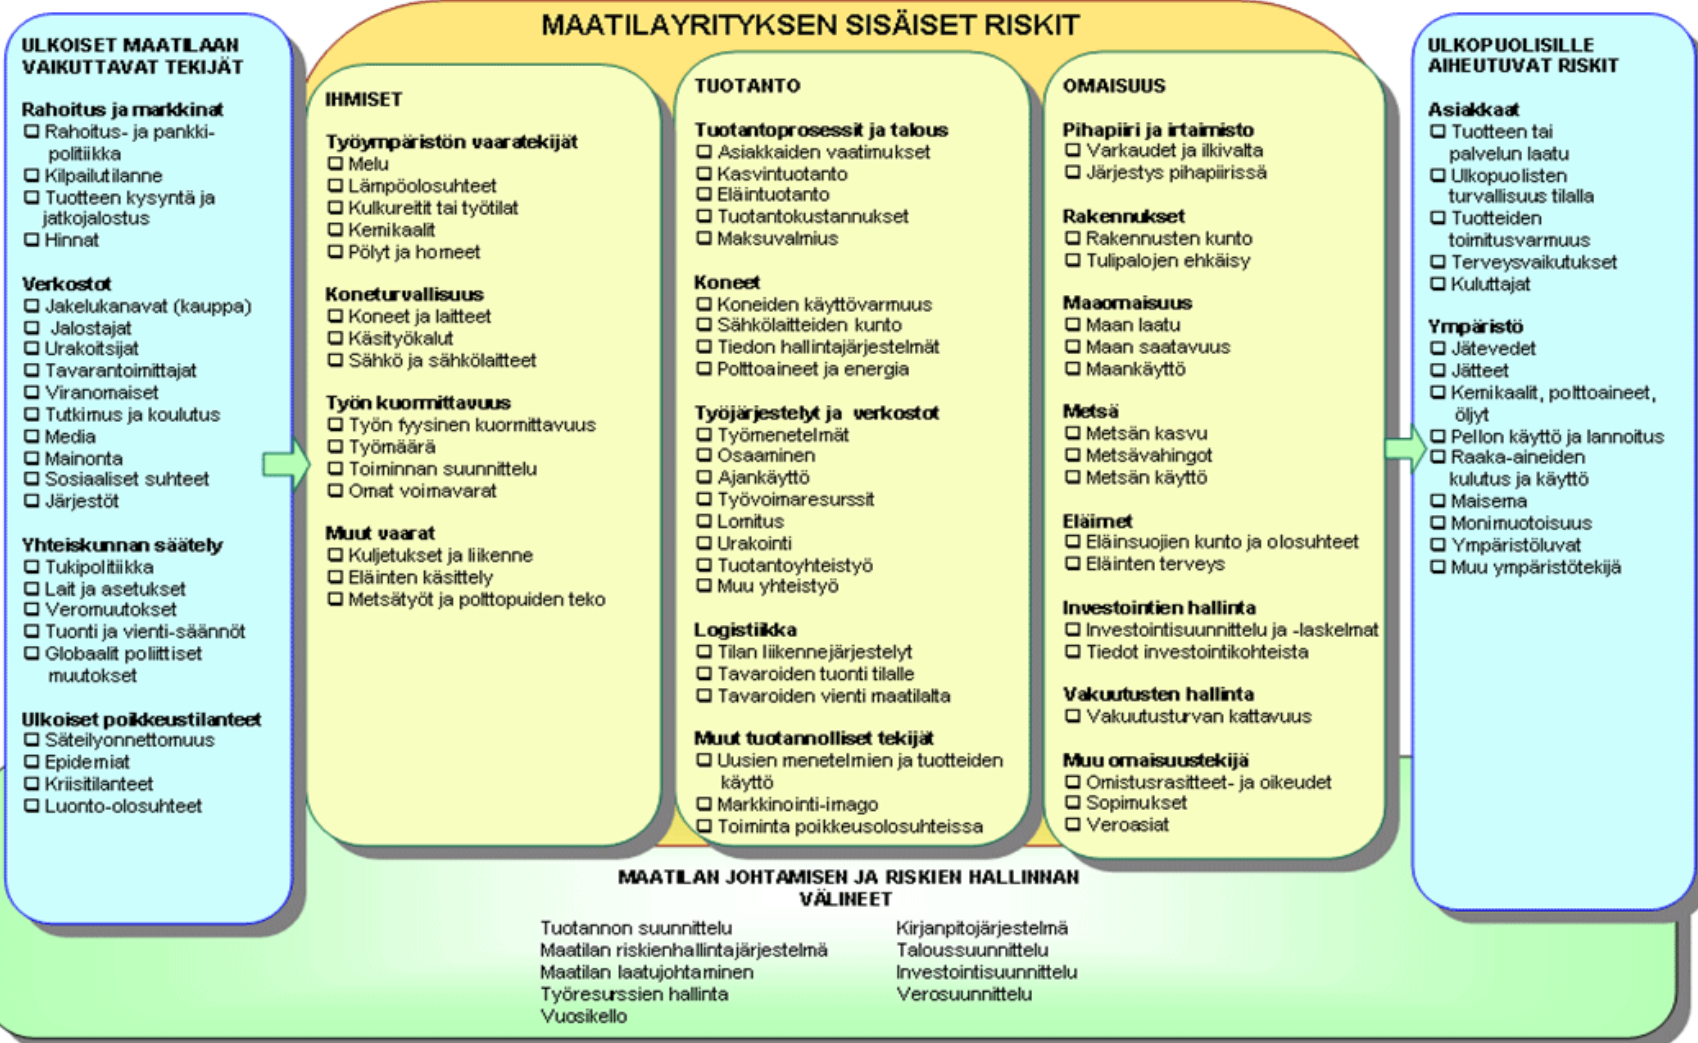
MAATILAYRITYKSEN SISÄISET RISKIT

ULKOISET MAATILAAN VAIKUTTAVAT TEKIJÄT

Rahoitus ja markkinat
☐ Rahoitus- ja pankkipolitiikka
☐ Kilpailutilanne
☐ Tuotteen kysyntä ja jatkojalostus
☐ Hinnat

Verkostot
☐ Jakelukanavat (kauppa)
☐ Jalostajat
☐ Urakoitsijat
☐ Tavarantoimittajat
☐ Viranomaiset
☐ Tutkimus ja koulutus
☐ Media
☐ Mainonta
☐ Sosiaaliset suhteet
☐ Järjestöt

Yhteiskunnan säätely
☐ Tukipolitiikka
☐ Lait ja asetukset
☐ Veromuutokset
☐ Tuonti ja vienti-säännöt
☐ Globaalit poliittiset muutokset

Ulkoiset poikkeustilanteet
☐ Säteilyonnettomuus
☐ Epidemiat
☐ Kriisitilanteet
☐ Luonto-olosuhteet

IHMISET

Työympäristön vaaratekijät
☐ Melu
☐ Lämpöolosuhteet
☐ Kulkureitit tai työtilat
☐ Kemikaalit
☐ Pölyt ja homeet

Koneturvallisuus
☐ Koneet ja laitteet
☐ Käsityökalut
☐ Sähkö ja sähkölaitteet

Työn kuormittavuus
☐ Työn fyysinen kuormittavuus
☐ Työmäärä
☐ Toiminnan suunnittelu
☐ Omat voimavarat

Muut vaarat
☐ Kuljetukset ja liikenne
☐ Eläinten käsittely
☐ Metsätyöt ja polttopuiden teko

TUOTANTO

Tuotantoprosessit ja talous
☐ Asiakkaiden vaatimukset
☐ Kasvintuotanto
☐ Eläintuotanto
☐ Tuotantokustannukset
☐ Maksuvalmius

Koneet
☐ Koneiden käyttövarmuus
☐ Sähkölaitteiden kunto
☐ Tiedon hallintajärjestelmät
☐ Polttoaineet ja energia

Työjärjestelyt ja verkostot
☐ Työmenetelmät
☐ Osaaminen
☐ Ajankäyttö
☐ Työvoimaresurssit
☐ Lomitus
☐ Urakointi
☐ Tuotantoyhteistyö
☐ Muu yhteistyö

Logistiikka
☐ Tilan liikennejärjestelyt
☐ Tavaroiden tuonti tilalle
☐ Tavaroiden vienti maatilalta

Muut tuotannolliset tekijät
☐ Uusien menetelmien ja tuotteiden käyttö
☐ Markkinointi-imago
☐ Toiminta poikkeusolosuhteissa

OMAISUUS

Pihapiiri ja irtaimisto
☐ Varkaudet ja ilkivalta
☐ Järjestys pihapiirissä

Rakennukset
☐ Rakennusten kunto
☐ Tulipalojen ehkäisy

Maaomaisuus
☐ Maan laatu
☐ Maan saatavuus
☐ Maankäyttö

Metsä
☐ Metsän kasvu
☐ Metsävahingot
☐ Metsän käyttö

Eläimet
☐ Eläinsuojien kunto ja olosuhteet
☐ Eläinten terveys

Investointien hallinta
☐ Investointisuunnittelu ja -laskelmat
☐ Tiedot investointikohteista

Vakuutusten hallinta
☐ Vakuutusturvan kattavuus

Muu omaisuustekijä
☐ Omistusrasitteet- ja oikeudet
☐ Sopimukset
☐ Veroasiat

ULKOPUOLISILLE AIHEUTUVAT RISKIT

Asiakkaat
☐ Tuotteen tai palvelun laatu
☐ Ulkopuolisten turvallisuus tilalla
☐ Tuotteiden toimitusvarmuus
☐ Terveysvaikutukset
☐ Kuluttajat

Ympäristö
☐ Jätevedet
☐ Jätteet
☐ Kemikaalit, polttoaineet, öljyt
☐ Pellon käyttö ja lannoitus
☐ Raaka-aineiden kulutus ja käyttö
☐ Maisema
☐ Monimuotoisuus
☐ Ympäristöluvat
☐ Muu ympäristötekijä

MAATILAN JOHTAMISEN JA RISKIEN HALLINNAN VÄLINEET

Tuotannon suunnittelu
Maatilan riskienhallintajärjestelmä
Maatilan laatujohtaminen
Työresurssien hallinta
Vuosikello

Kirjanpitojärjestelmä
Taloussuunnittelu
Investointisuunnittelu
Verosuunnittelu